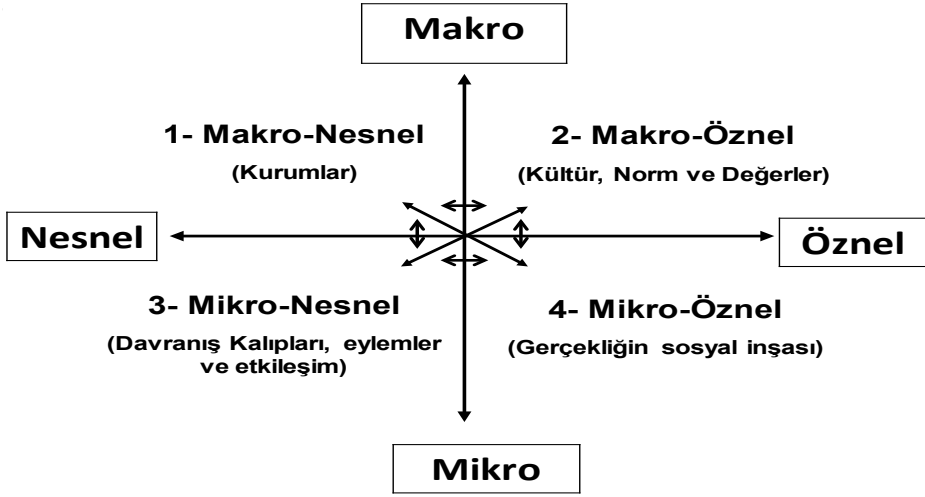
Makro

1- Makro-Nesnel

(Kurumlar)

2- Makro-Öznel

(Kültür, Norm ve Değerler)

Nesnel

Öznel

3- Mikro-Nesnel

(Davranış Kalıpları, eylemler ve etkileşim)

4- Mikro-Öznel

(Gerçekliğin sosyal inşası)

Mikro